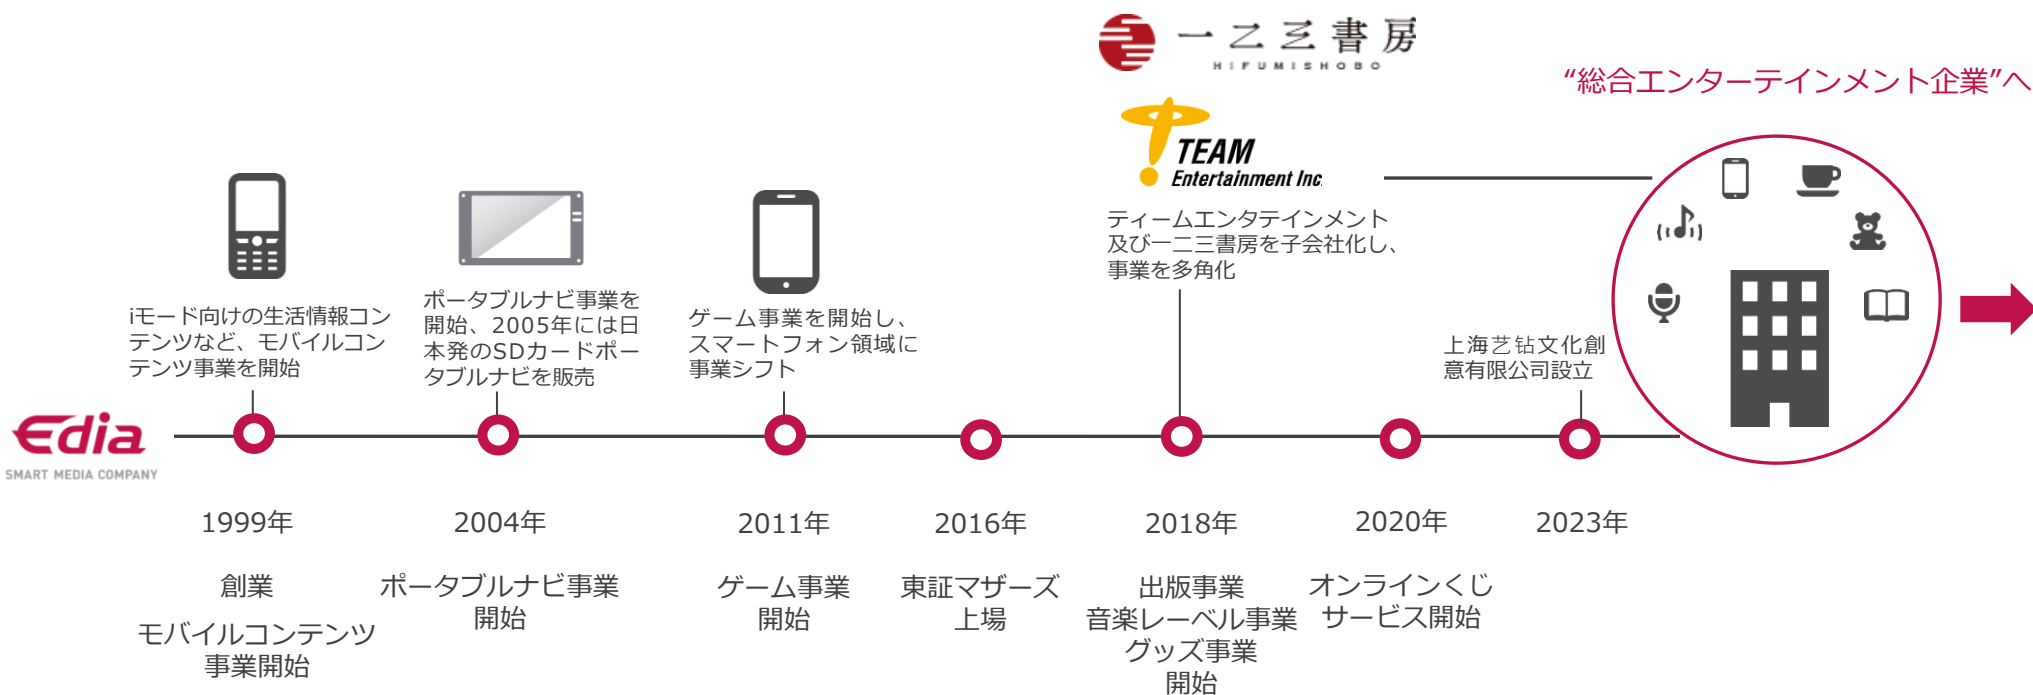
一二三書房
HIFUMISHOBO

"総合エンターテインメント企業"へ

TEAM
Entertainment Inc.

ティームエンタテインメント及び一二三書房を子会社化し、事業を多角化

iモード向けの生活情報コンテンツなど、モバイルコンテンツ事業を開始

ポータブルナビ事業を開始、2005年には日本発のSDカードポータブルナビを販売

ゲーム事業を開始し、スマートフォン領域に事業シフト

上海艺钻文化创意有限公司設立

Edia
SMART MEDIA COMPANY

1999年

創業

モバイルコンテンツ事業開始

2004年

ポータブルナビ事業開始

2011年

ゲーム事業開始

2016年

東証マザーズ上場

2018年

出版事業
音楽レーベル事業
グッズ事業
開始

2020年

オンラインくじサービス開始

2023年